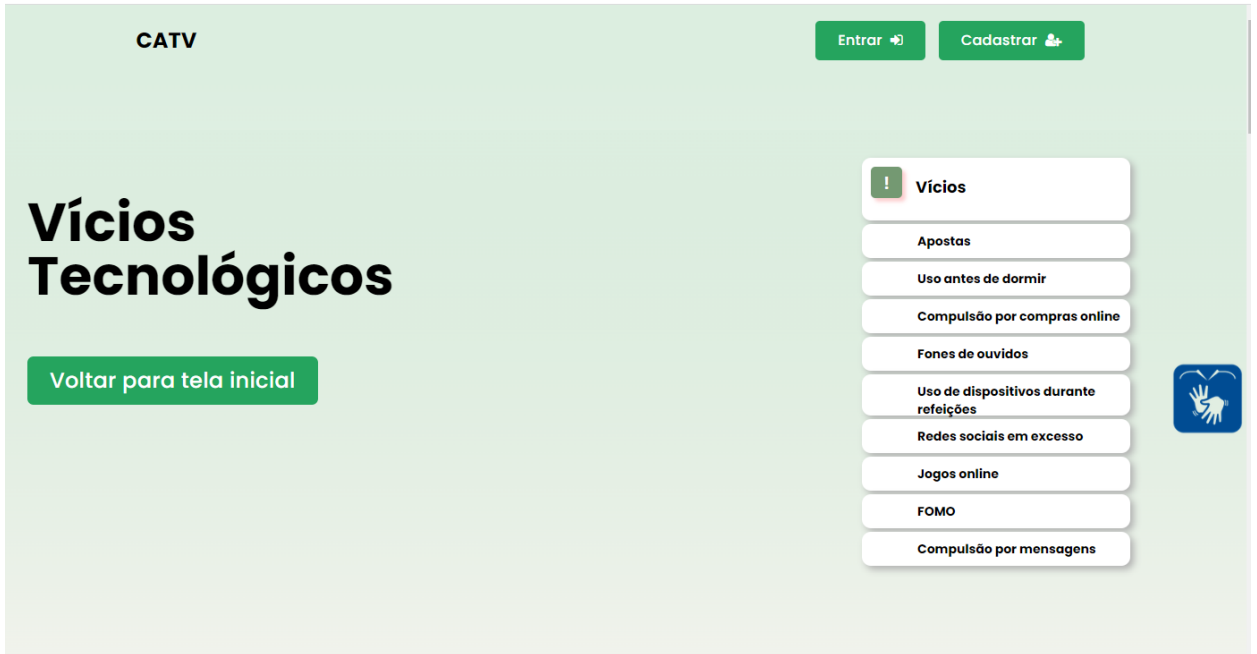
CATV

Entrar

Cadastrar

Vícios Tecnológicos

Voltar para tela inicial

!

Vícios

Apostas

Uso antes de dormir

Compulsão por compras online

Fones de ouvidos

Uso de dispositivos durante refeições

Redes sociais em excesso

Jogos online

FOMO

Compulsão por mensagens